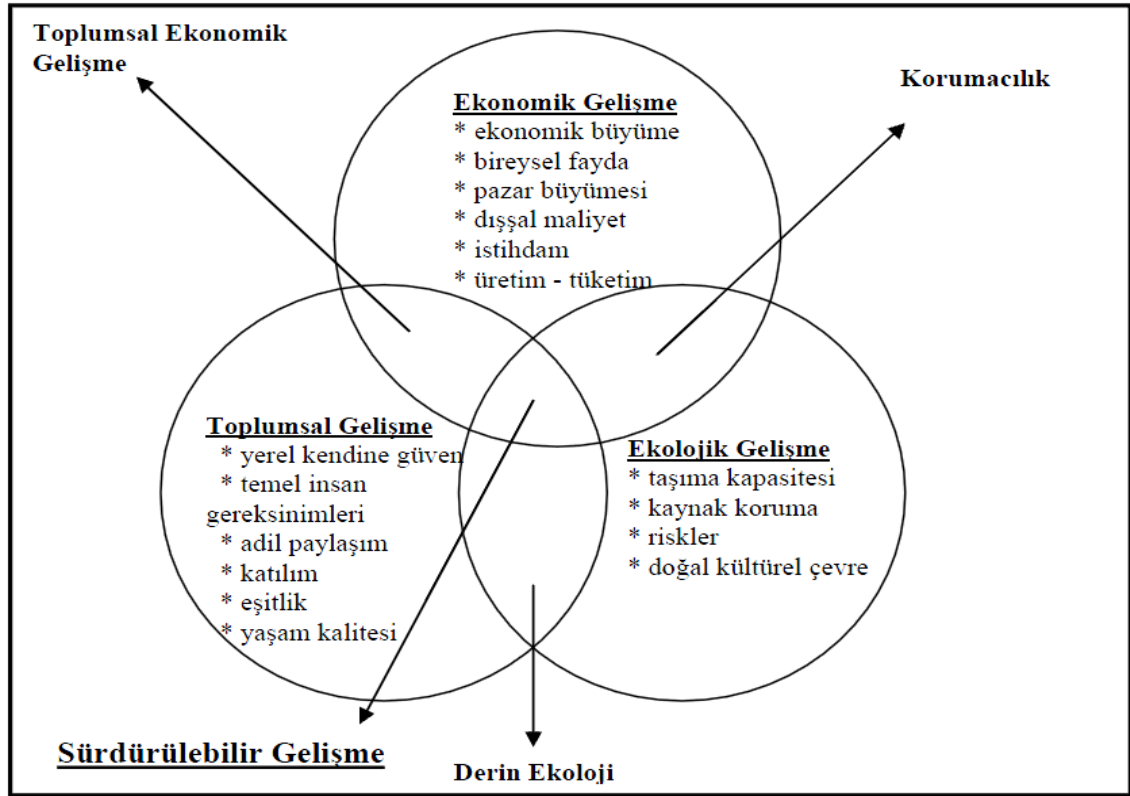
Toplumsal Ekonomik Gelişme

Korumacılık

Ekonomik Gelişme
* ekonomik büyüme
* bireysel fayda
* pazar büyümesi
* dışsal maliyet
* istihdam
* üretim - tüketim

Toplumsal Gelişme
* yerel kendine güven
* temel insan gereksinimleri
* adil paylaşım
* katılım
* eşitlik
* yaşam kalitesi

Ekolojik Gelişme
* taşıma kapasitesi
* kaynak koruma
* riskler
* doğal kültürel çevre

Sürdürülebilir Gelişme

Derin Ekoloji